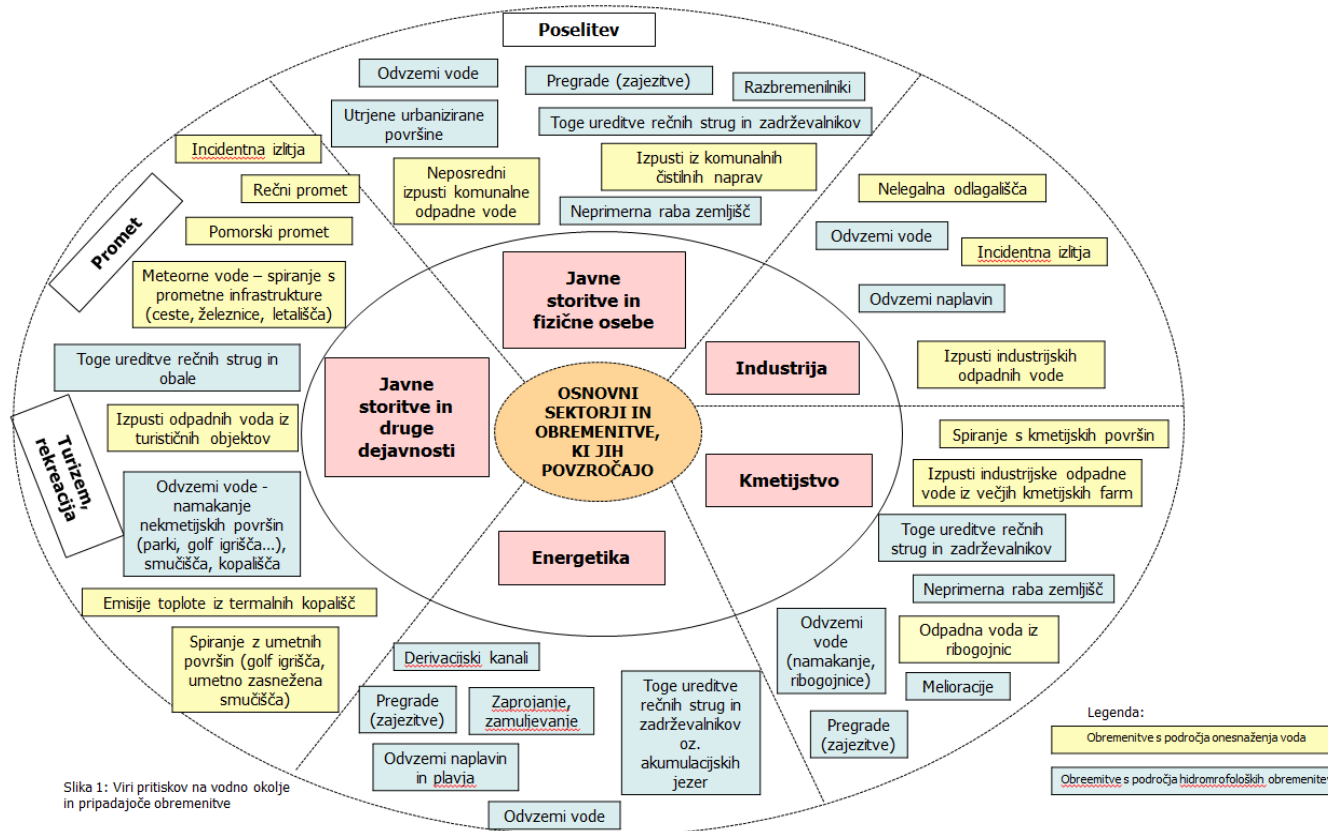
Poselitev

Odvzemi vode

Pregrade (zajezitve)

Razbremenilniki

Utrjene urbanizirane površine

Toge ureditve rečnih strug in zadrževalnikov

Neposredni izpusti komunalne odpadne vode

Izpusti iz komunalnih čistilnih naprav

Neprimerna raba zemljišč

Promet

Incidentna izlitja

Rečni promet

Pomorski promet

Meteorne vode – spiranje s prometne infrastrukture (ceste, železnice, letališča)

Nelegalna odlagališča

Odvzemi vode

Incidentna izlitja

Odvzemi naplavin

Izpusti industrijskih odpadnih vode

Javne storitve in fizične osebe

Industrija

Javne storitve in druge dejavnosti

OSNOVNI SEKTORJI IN OBREMENITVE, KI JIH POVZROČAJO

Kmetijstvo

Energetika

Turizem, rekreacija

Toge ureditve rečnih strug in obale

Izpusti odpadnih voda iz turističnih objektov

Odvzemi vode - namakanje nekmetijskih površin (parki, golf igrišča...), smučišča, kopališča

Emisije toplote iz termalnih kopališč

Spiranje z umetnih površin (golf igrišča, umetno zasnežena smučišča)

Spiranje s kmetijskih površin

Izpusti industrijske odpadne vode iz večjih kmetijskih farm

Toge ureditve rečnih strug in zadrževalnikov

Neprimerna raba zemljišč

Odvzemi vode (namakanje, ribogojnice)

Odpadna voda iz ribogojnic

Melioracije

Pregrade (zajezitve)

Derivacijski kanali

Pregrade (zajezitve)

Zaprojanje, zamuljevanje

Toge ureditve rečnih strug in zadrževalnikov oz. akumulacijskih jezer

Odvzemi naplavin in plavja

Odvzemi vode

Legenda:

Obremenitve s področja onesnaženja voda

Obreemitve s področja hidromrofoloških obremenitev

Slika 1: Viri pritiskov na vodno okolje in pripadajoče obremenitve